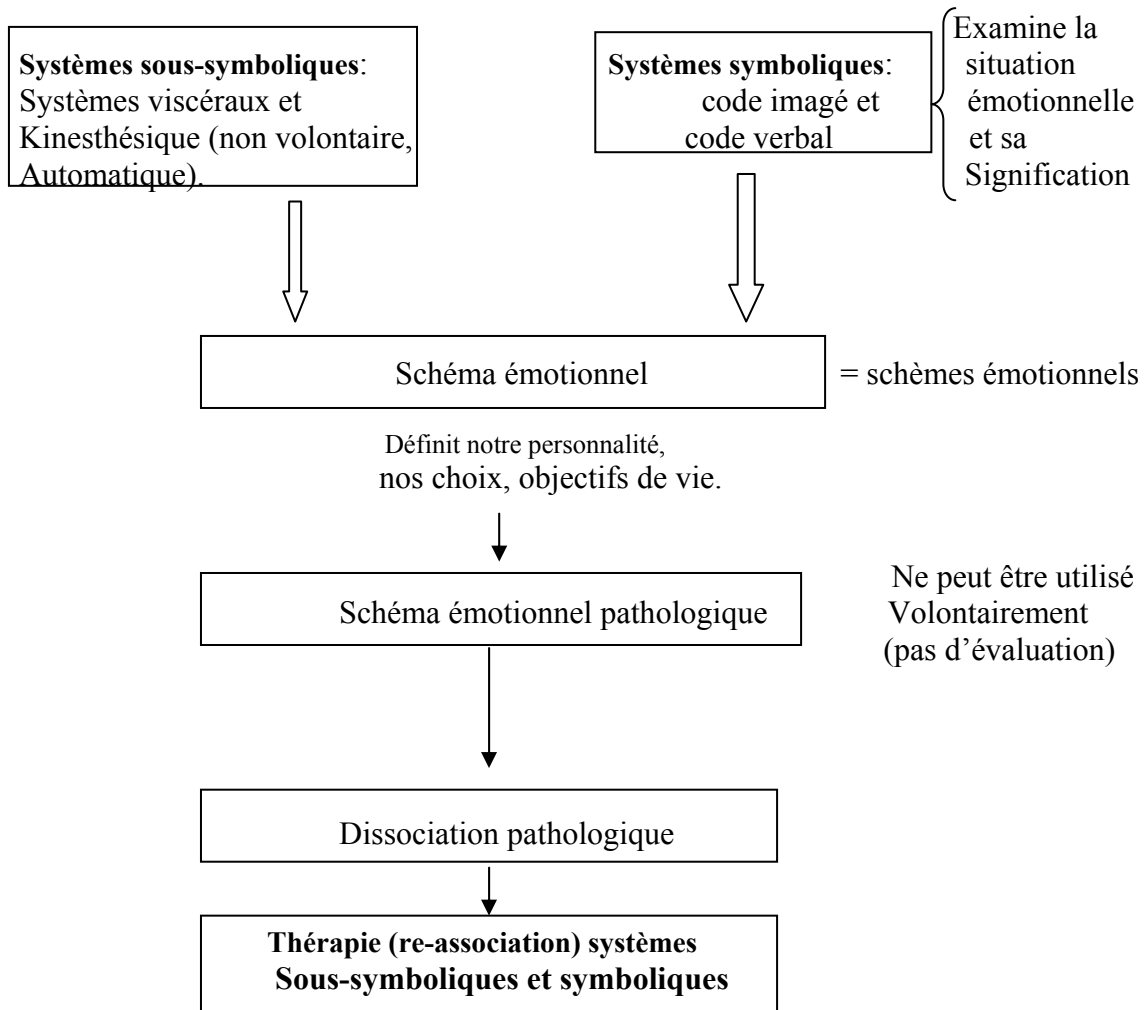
**Systèmes sous-symboliques**: Systèmes viscéraux et Kinesthésique (non volontaire, Automatique).

**Systèmes symboliques**: code imagé et code verbal

Examine la situation émotionnelle et sa Signification

Schéma émotionnel

= schèmes émotionnels

Définit notre personnalité, nos choix, objectifs de vie.

Schéma émotionnel pathologique

Ne peut être utilisé Volontairement (pas d'évaluation)

Dissociation pathologique

**Thérapie (re-association) systèmes Sous-symboliques et symboliques**